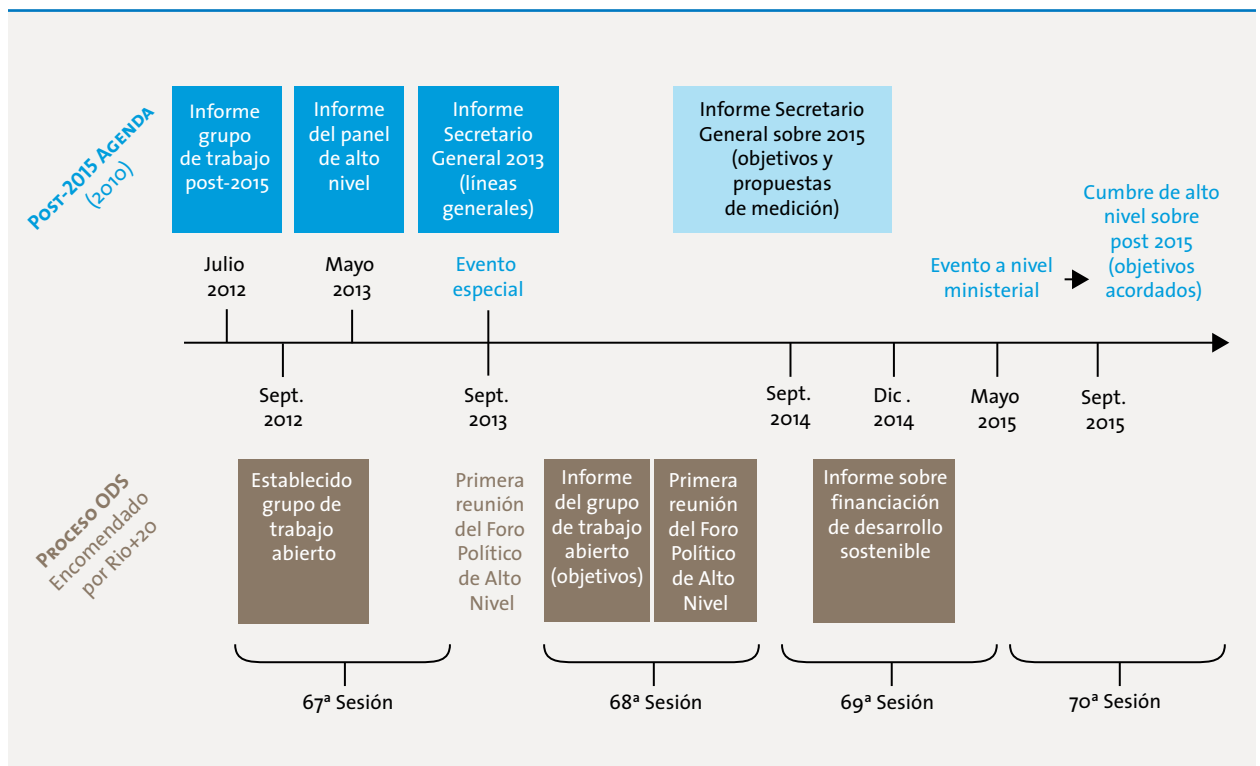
Post-2015 Agenda (2010)

Informe grupo de trabajo post-2015

Informe del panel de alto nivel

Informe Secretario General 2013 (líneas generales)

Informe Secretario General sobre 2015 (objetivos y propuestas de medición)

Cumbre de alto nivel sobre post 2015 (objetivos acordados)

Julio 2012

Mayo 2013

Evento especial

Evento a nivel ministerial

Sept. 2012

Sept. 2013

Sept. 2014

Dic . 2014

Mayo 2015

Sept. 2015

Proceso ODS Encomendado por Rio+20

Establecido grupo de trabajo abierto

Primera reunión del Foro Político de Alto Nivel

Informe del grupo de trabajo abierto (objetivos)

Primera reunión del Foro Político de Alto Nivel

Informe sobre financiación de desarrollo sostenible

67ª Sesión

68ª Sesión

69ª Sesión

70ª Sesión